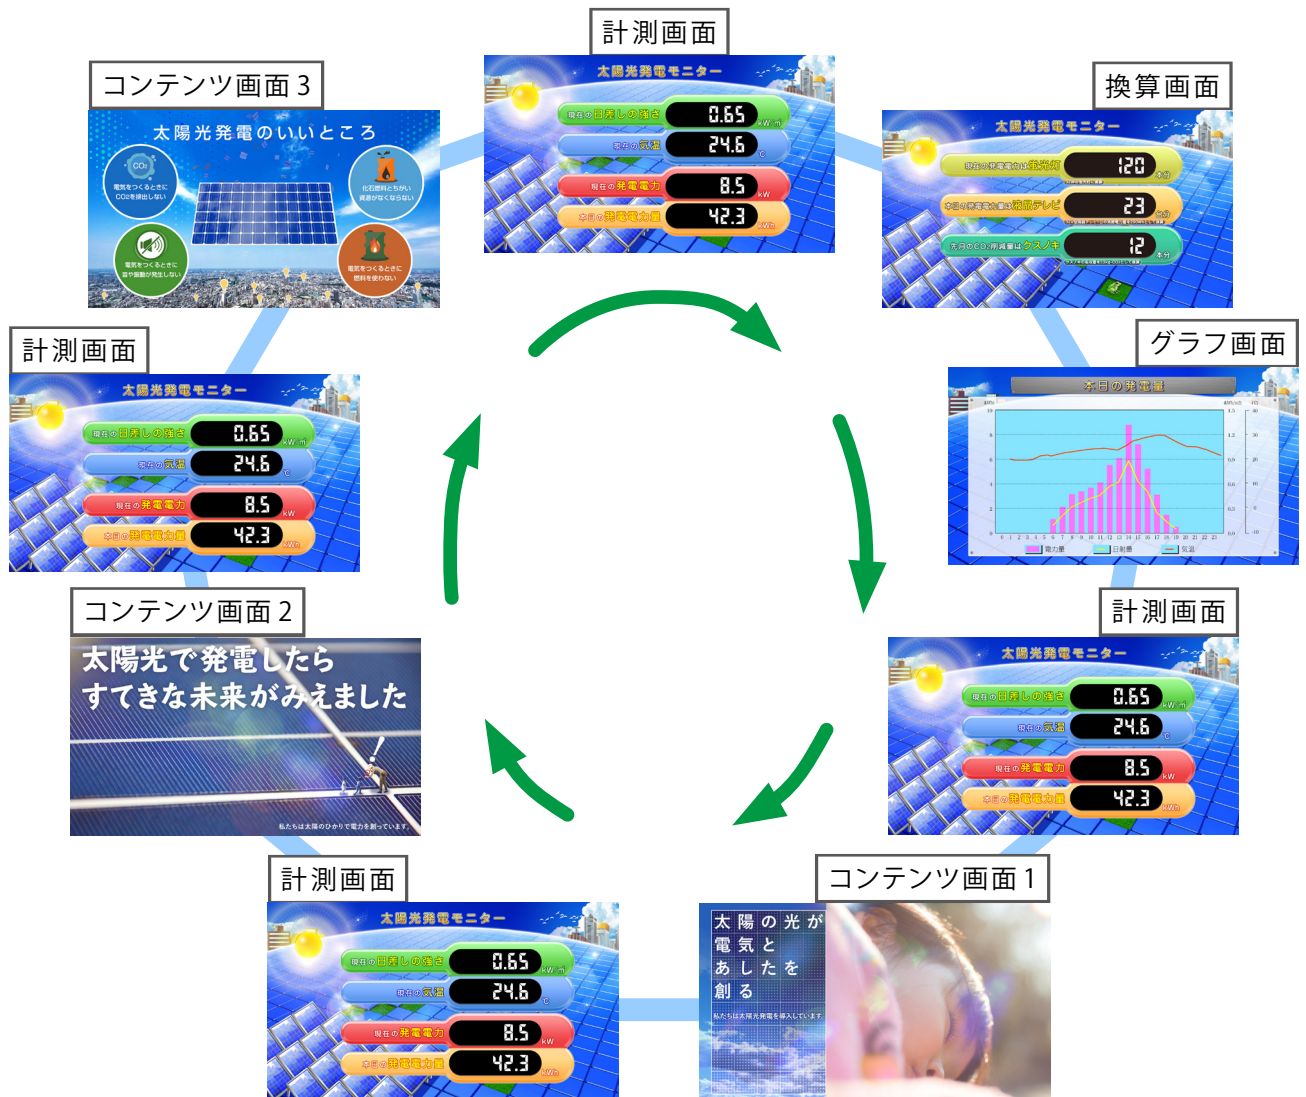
計測画面

太陽光発電モニター

現在の日差しの強さ 0.65 kW/㎡

現在の気温 24.6 ℃

現在の発電電力 8.5 kW

本日の発電電力量 42.3 kWh

換算画面

太陽光発電モニター

現在の発電電力は蛍光灯 120 本分

本日の発電電力量は液晶テレビ 23 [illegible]

先月のCO₂削減量はクスノキ 12 本分

グラフ画面

本日の発電量

電力量 日射量 気温

計測画面

太陽光発電モニター

現在の日差しの強さ 0.65 kW/㎡

現在の気温 24.6 ℃

現在の発電電力 8.5 kW

本日の発電電力量 42.3 kWh

コンテンツ画面 1

太陽の光が
電気と
あしたを
創る

私たちは太陽光発電を導入しています。

計測画面

太陽光発電モニター

現在の日差しの強さ 0.65 kW/㎡

現在の気温 24.6 ℃

現在の発電電力 8.5 kW

本日の発電電力量 42.3 kWh

コンテンツ画面 2

太陽光で発電したら
すてきな未来がみえました

私たちは太陽のひかりで電力を創っています。

計測画面

太陽光発電モニター

現在の日差しの強さ 0.65 kW/㎡

現在の気温 24.6 ℃

現在の発電電力 8.5 kW

本日の発電電力量 42.3 kWh

コンテンツ画面 3

太陽光発電のいいところ

電気をつくるときに$CO_2$を排出しない

化石燃料とちがい資源がなくならない

電気をつくるときに音や振動が発生しない

電気をつくるときに燃料を使わない